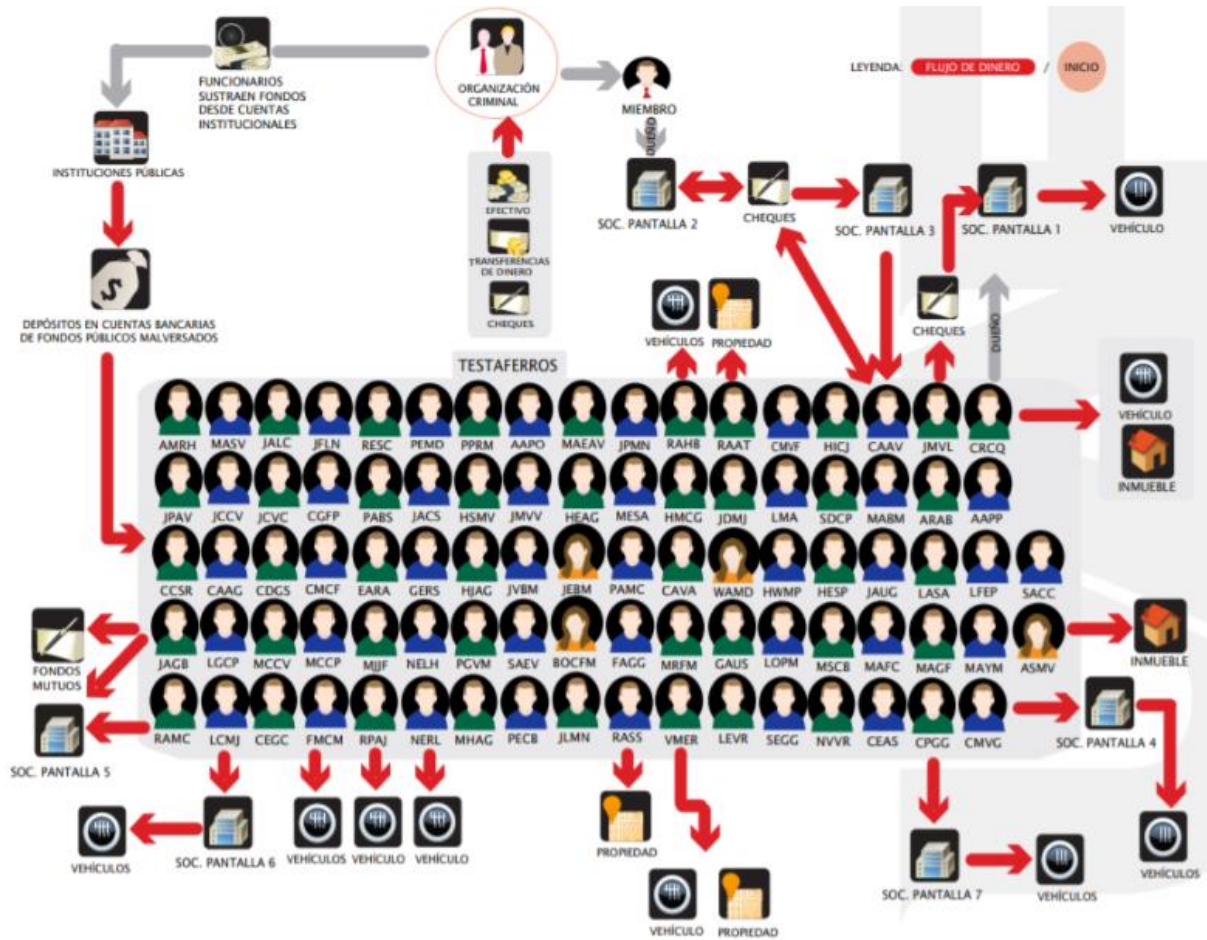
FUNCIONARIOS SUSTRAEN FONDOS DESDE CUENTAS INSTITUCIONALES

ORGANIZACIÓN CRIMINAL

MIEMBRO

LEYENDA: FLUJO DE DINERO / INICIO

INSTITUCIONES PÚBLICAS

DEPÓSITOS EN CUENTAS BANCARIAS DE FONDOS PÚBLICOS MALVERSADOS

EFECTIVO

TRANSFERENCIAS DE DINERO

CHEQUES

DUEÑO

SOC. PANTALLA 2

CHEQUES

SOC. PANTALLA 3

SOC. PANTALLA 1

VEHÍCULO

VEHÍCULOS

PROPIEDAD

CHEQUES

DUEÑO

TESTAFERROS

AMRH MASV JALC JFLN RESC PEMD PPRM AAPO MAEAV JPMN RAHB RAAT CMVF HICJ CAAV JMVL CRCQ

VEHÍCULO

INMUEBLE

JPAV JCCV JCVC CGFP PABS JACS HSMV JMVV HEAG MESA HMCG JDMJ LMA SDCP MABM ARAB AAPP

CCSR CAAG CDGS CMCF EARA GERS HJAG JVBM JEBM PAMC CAVA WAMD HWMP HESP JAUG LASA LFEP SACC

FONDOS MUTUOS

JAGB LGCP MCCV MCCP MJJF NELH PGVM SAEV BOCFM FAGG MRFM GAUS LOPM MSCB MAFC MAGF MAYM ASMV

INMUEBLE

SOC. PANTALLA 5

RAMC LCMJ CEGC FMCM RPAJ NERL MHAG PECB JLMN RASS VMER LEVR SEGG NVVR CEAS CPGG CMVG

SOC. PANTALLA 4

VEHÍCULOS

SOC. PANTALLA 6

VEHÍCULOS VEHÍCULO VEHÍCULO

PROPIEDAD

VEHÍCULO PROPIEDAD

SOC. PANTALLA 7

VEHÍCULOS

VEHÍCULOS